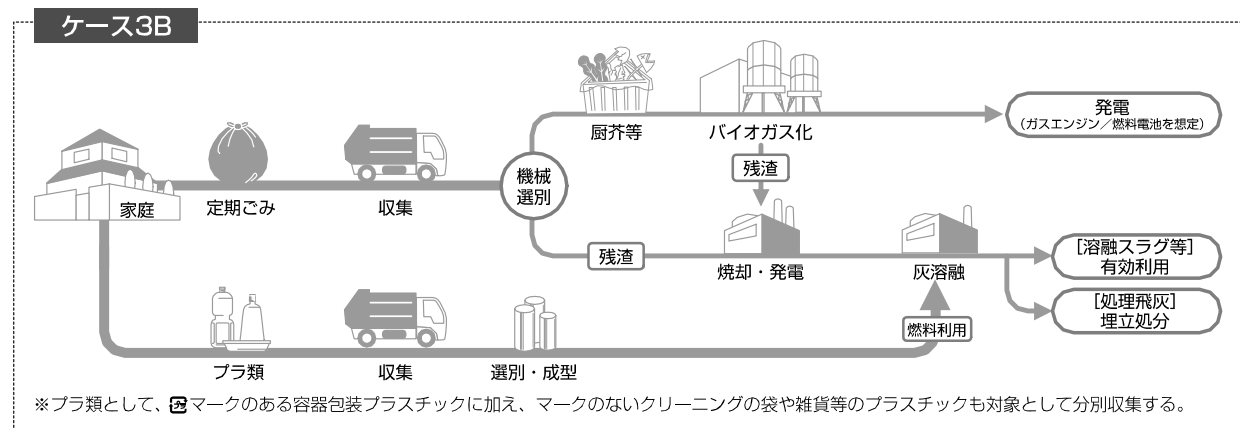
ケース3B

家庭

定期ごみ

収集

機械選別

厨芥等

バイオガス化

発電
（ガスエンジン／燃料電池を想定）

残渣

残渣

焼却・発電

灰溶融

[溶融スラグ等]
有効利用

[処理飛灰]
埋立処分

燃料利用

プラ類

収集

選別・成型

※プラ類として、プラマークのある容器包装プラスチックに加え、マークのないクリーニングの袋や雑貨等のプラスチックも対象として分別収集する。